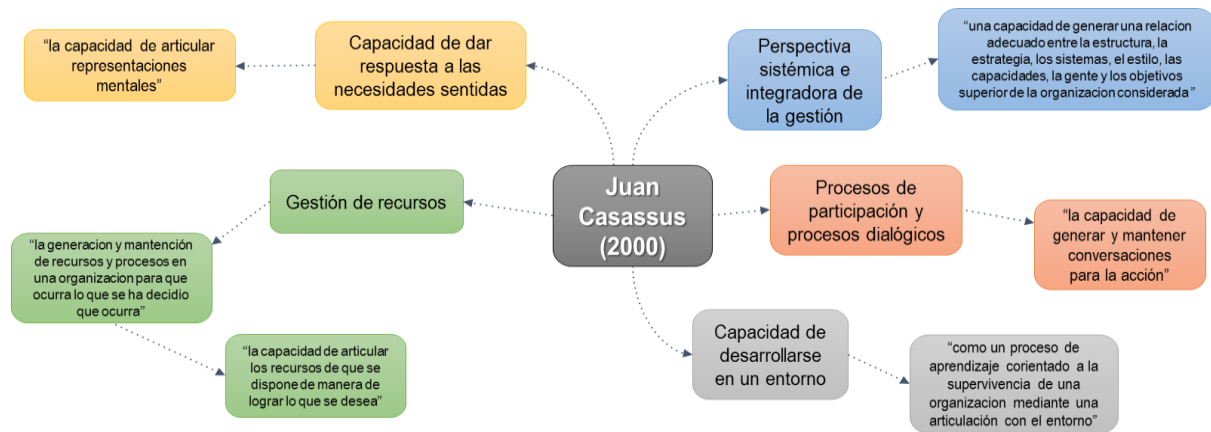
“la capacidad de articular representaciones mentales”

Capacidad de dar respuesta a las necesidades sentidas

Perspectiva sistémica e integradora de la gestión

“una capacidad de generar una relacion adecuado entre la estructura, la estrategia, los sistemas, el estilo, las capacidades, la gente y los objetivos superior de la organizacion considerada”

Juan Casassus (2000)

Gestión de recursos

Procesos de participación y procesos dialógicos

“la capacidad de generar y mantener conversaciones para la acción”

“la generacion y mantención de recursos y procesos en una organizacion para que ocurra lo que se ha decidio que ocurra”

Capacidad de desarrollarse en un entorno

“la capacidad de articular los recursos de que se dispone de manera de lograr lo que se desea”

“como un proceso de aprendizaje corientado a la supervivencia de una organizacion mediante una articulación con el entorno”